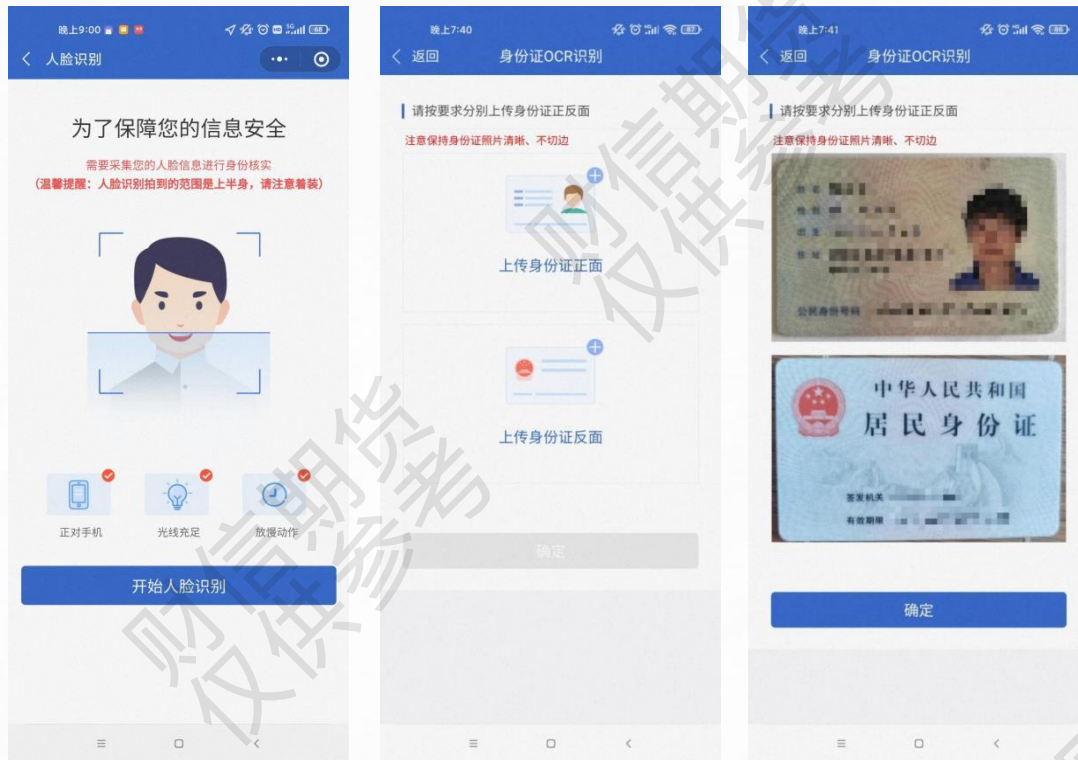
晚上9:00

人脸识别

为了保障您的信息安全

需要采集您的人脸信息进行身份核实

（温馨提醒：人脸识别拍到的范围是上半身，请注意着装）

正对手机

光线充足

放慢动作

开始人脸识别

晚上7:40

返回

身份证OCR识别

请按要求分别上传身份证正反面

注意保持身份证照片清晰、不切边

上传身份证正面

上传身份证反面

确定

晚上7:41

返回

身份证OCR识别

请按要求分别上传身份证正反面

注意保持身份证照片清晰、不切边

公民身份号码 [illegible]

中华人民共和国

居民身份证

签发机关 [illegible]

有效期限 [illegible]

确定

财信期货

仅供参考

财信期货

仅供参考